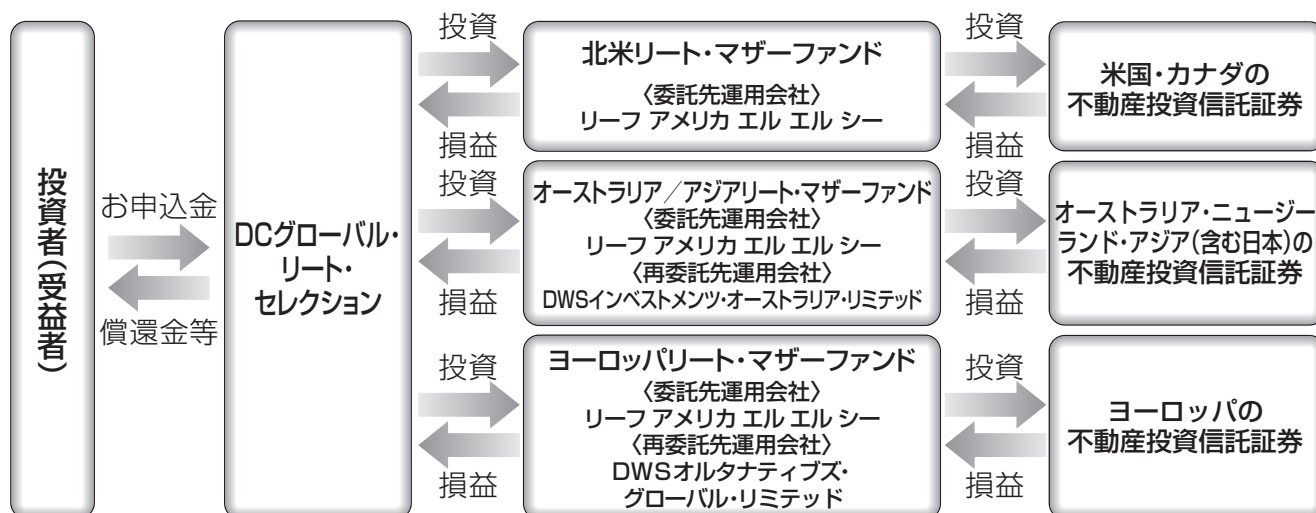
投資者(受益者)

お申込金

償還金等

DCグローバル・リート・セレクション

投資

損益

北米リート・マザーファンド
〈委託先運用会社〉
リーフ アメリカ エル エル シー

投資

損益

米国・カナダの不動産投資信託証券

投資

損益

オーストラリア/アジアリート・マザーファンド
〈委託先運用会社〉
リーフ アメリカ エル エル シー
〈再委託先運用会社〉
DWSインベストメンツ・オーストラリア・リミテッド

投資

損益

オーストラリア・ニュージーランド・アジア(含む日本)の不動産投資信託証券

投資

損益

ヨーロッパリート・マザーファンド
〈委託先運用会社〉
リーフ アメリカ エル エル シー
〈再委託先運用会社〉
DWSオルタナティブズ・グローバル・リミテッド

投資

損益

ヨーロッパの不動産投資信託証券